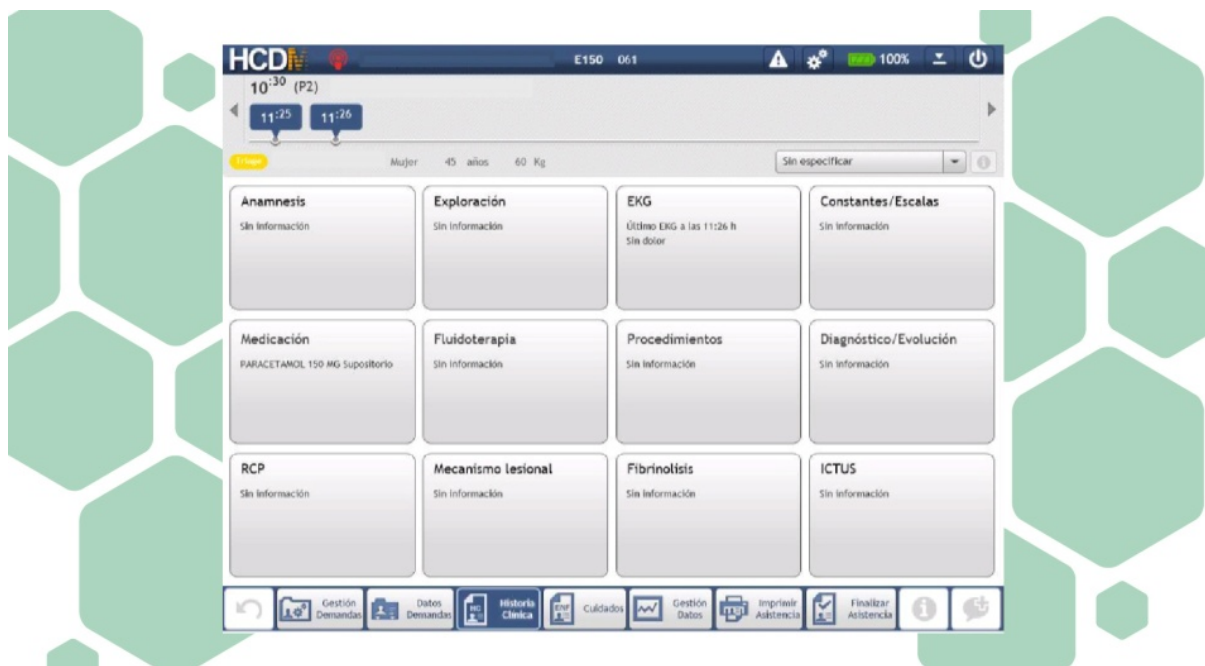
HCDM E150 061 100%

$10^{30}$ (P2)

$11^{25}$ $11^{26}$

Triage Mujer 45 años 60 Kg Sin especificar

Anamnesis
Sin información

Exploración
Sin información

EKG
Último EKG a las 11:26 h
Sin dolor

Constantes/Escalas
Sin información

Medicación
PARACETAMOL 150 MG Supositorio

Fluidoterapia
Sin información

Procedimientos
Sin información

Diagnóstico/Evolución
Sin información

RCP
Sin información

Mecanismo lesional
Sin información

Fibrinolisis
Sin información

ICTUS
Sin información

Gestión Demandas | Datos Demandas | Historia Clínica | Cuidados | Gestión Datos | Imprimir Asistencia | Finalizar Asistencia